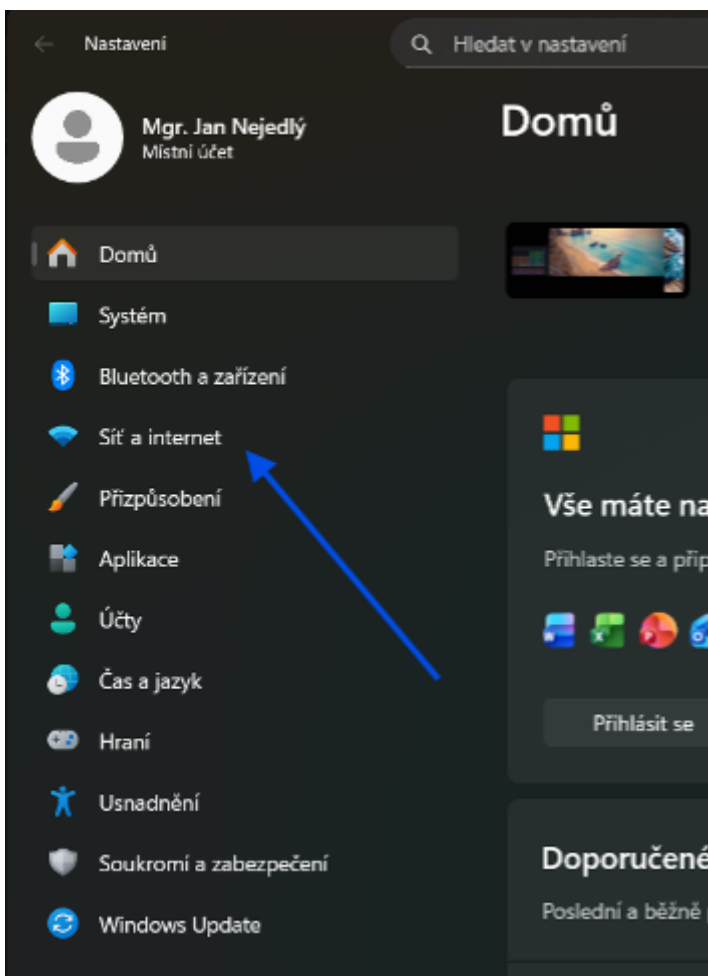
Nastavení

Hledat v nastavení

Mgr. Jan Nejedlý
Místní účet

Domů

Domů
Systém
Bluetooth a zařízení
Síť a internet
Přizpůsobení
Aplikace
Účty
Čas a jazyk
Hraní
Usnadnění
Soukromí a zabezpečení
Windows Update

Vše máte na

Přihlaste se a přip

Přihlásit se

Doporučené

Poslední a běžně